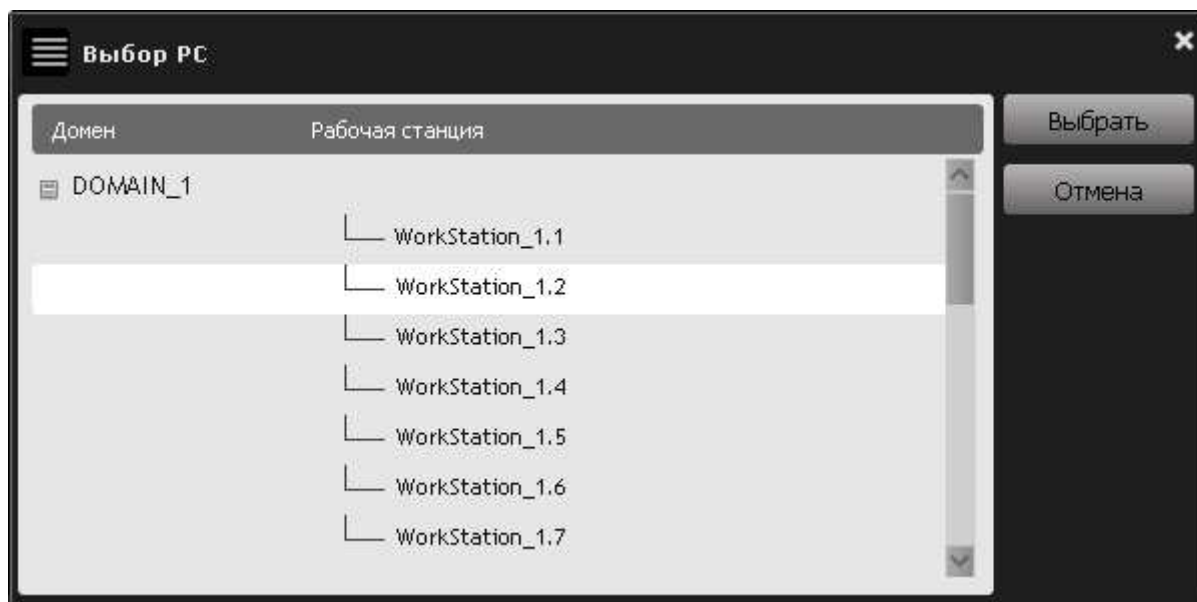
Выбор PC

| Домен | Рабочая станция |
|---|---|
| DOMAIN_1 | |
| | WorkStation_1.1 |
| | WorkStation_1.2 |
| | WorkStation_1.3 |
| | WorkStation_1.4 |
| | WorkStation_1.5 |
| | WorkStation_1.6 |
| | WorkStation_1.7 |

Выбрать

Отмена